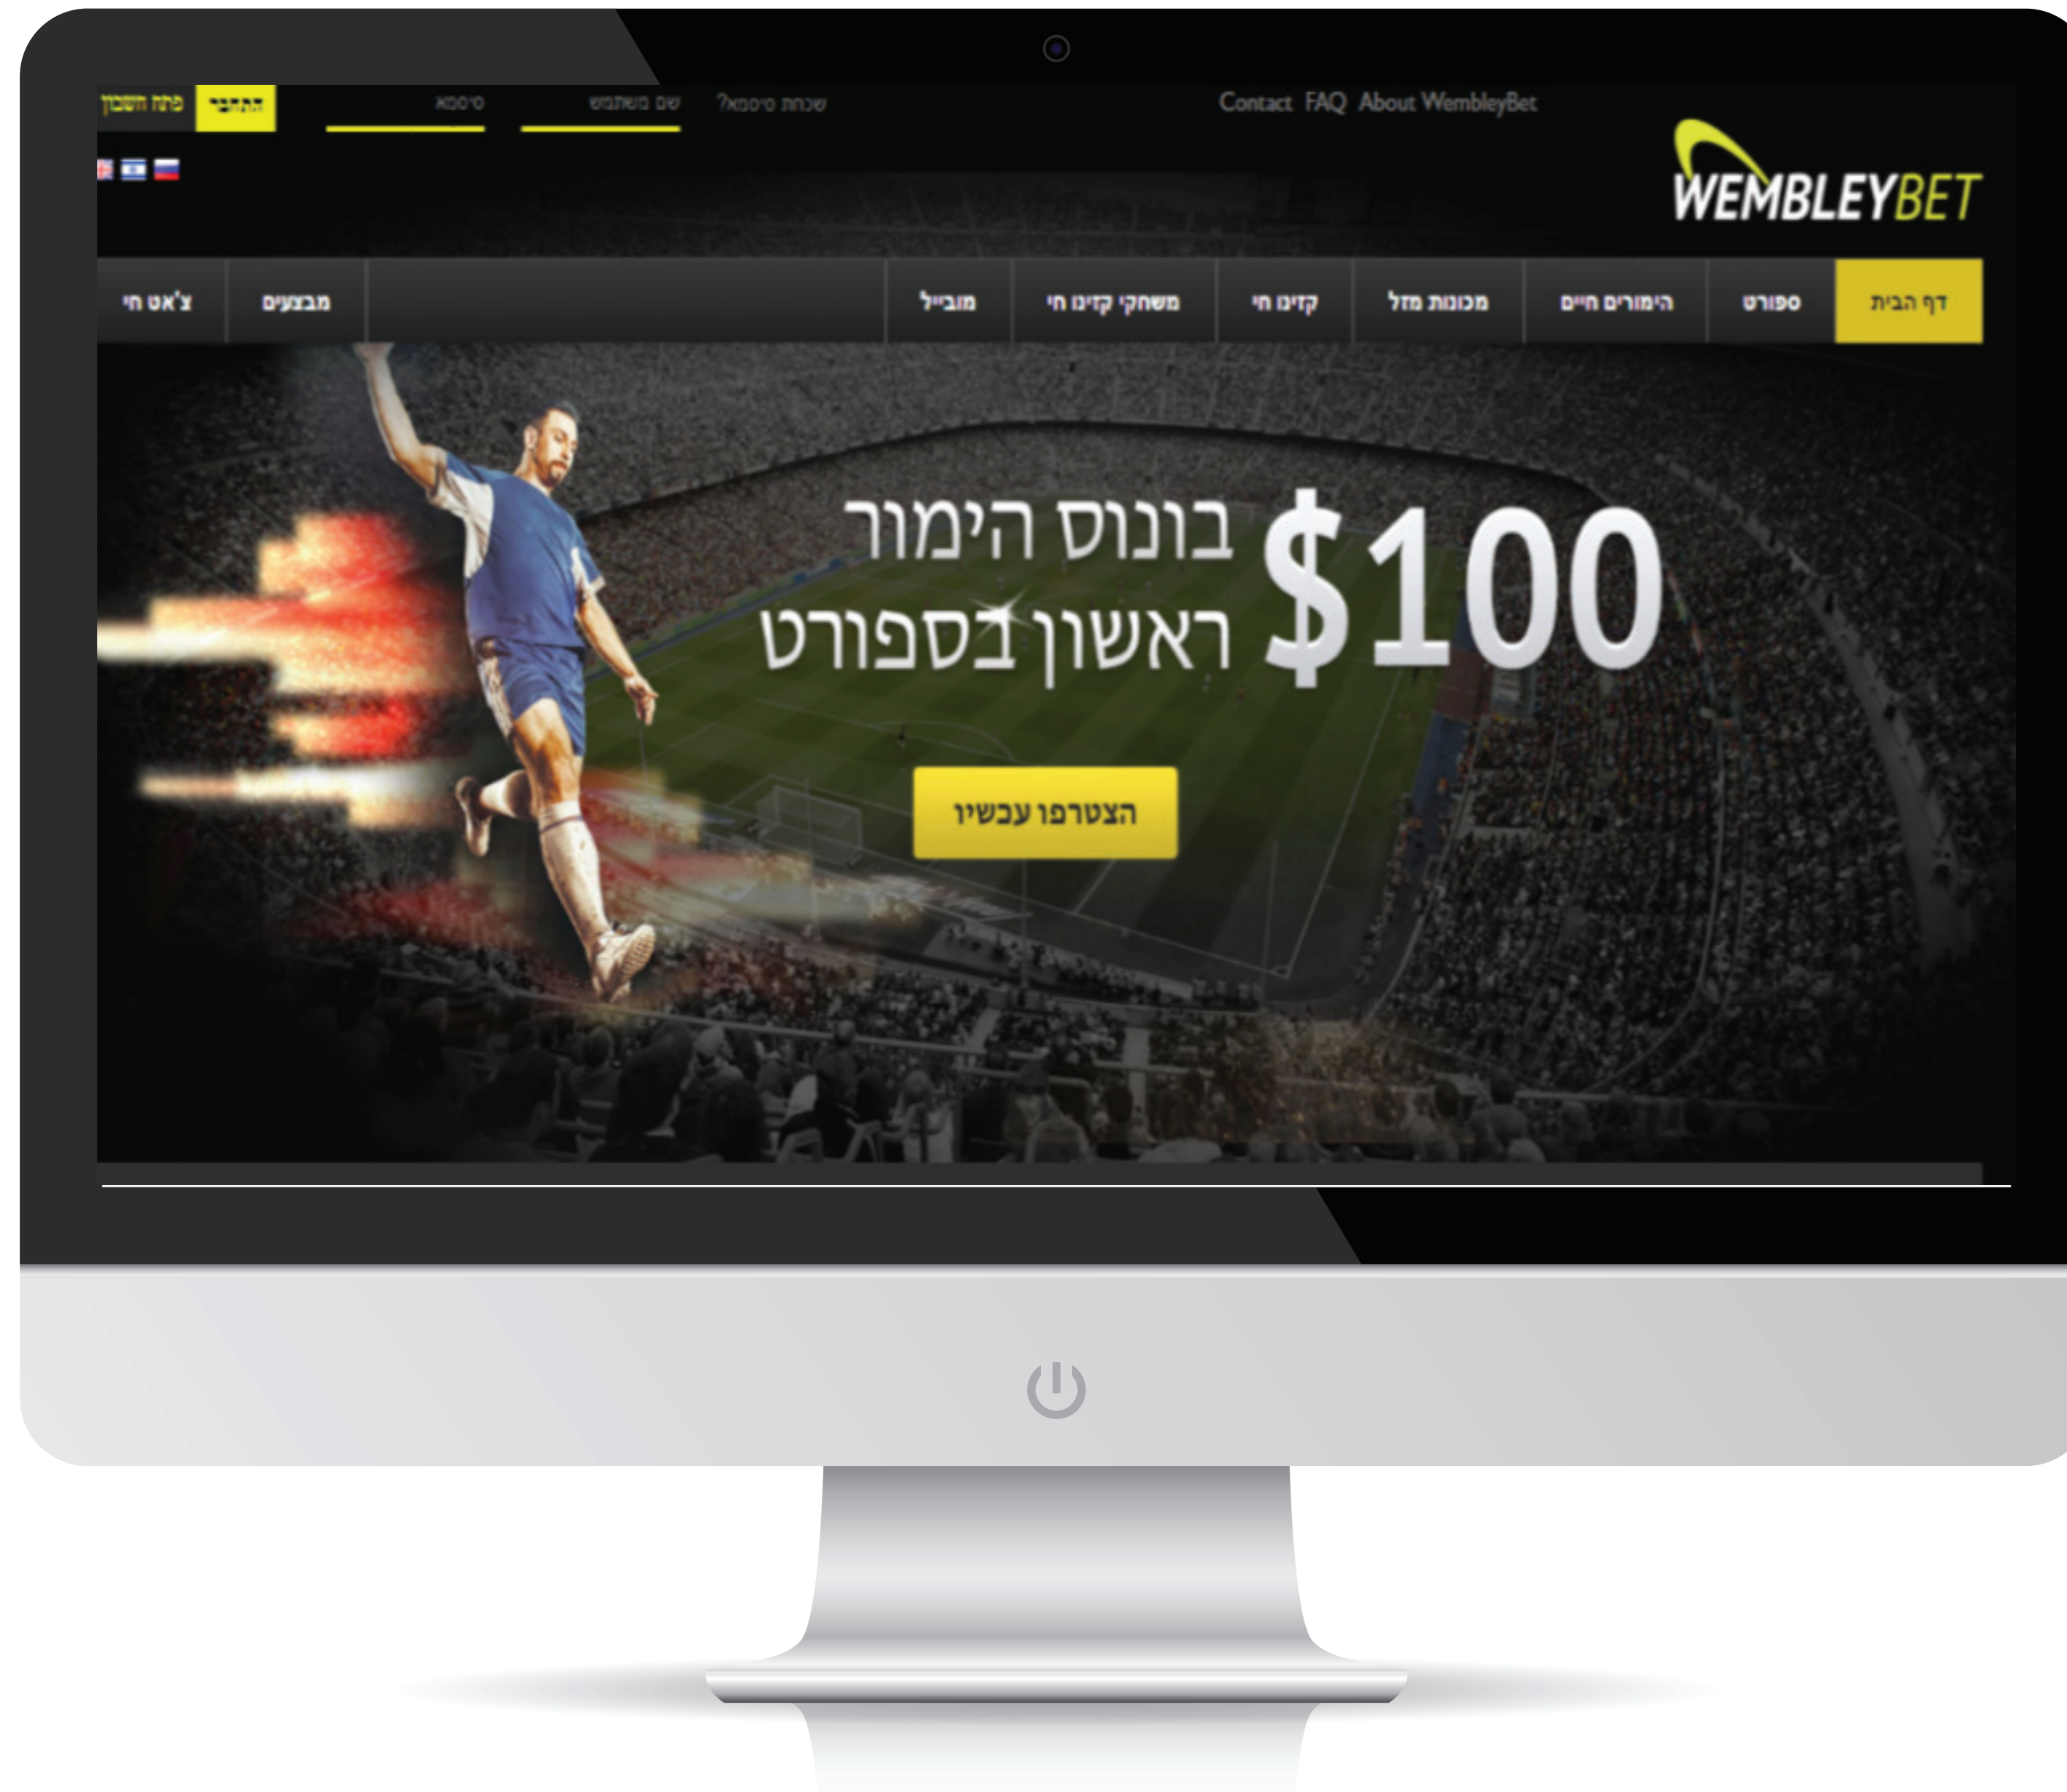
Contact FAQ About WembleyBet

שכחת סיסמא? שם משתמש סיסמא התחבר פתח חשבון

WEMBLEYBET

דף הבית ספורט הימורים חיים מכונות מזל קזינו חי משחקי קזינו חי מובייל מבצעים צ'אט חי

$100 בונוס הימור ראשון בספורט

הצטרפו עכשיו